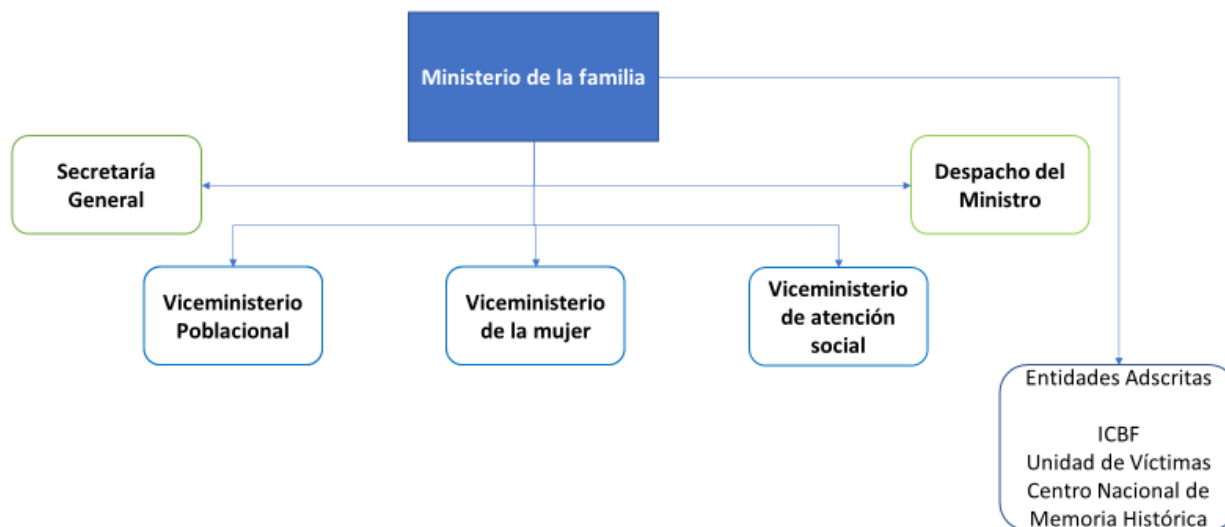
Ministerio de la familia

Secretaría General

Despacho del Ministro

Viceministerio Poblacional

Viceministerio de la mujer

Viceministerio de atención social

Entidades Adscritas

ICBF
Unidad de Víctimas
Centro Nacional de Memoria Histórica